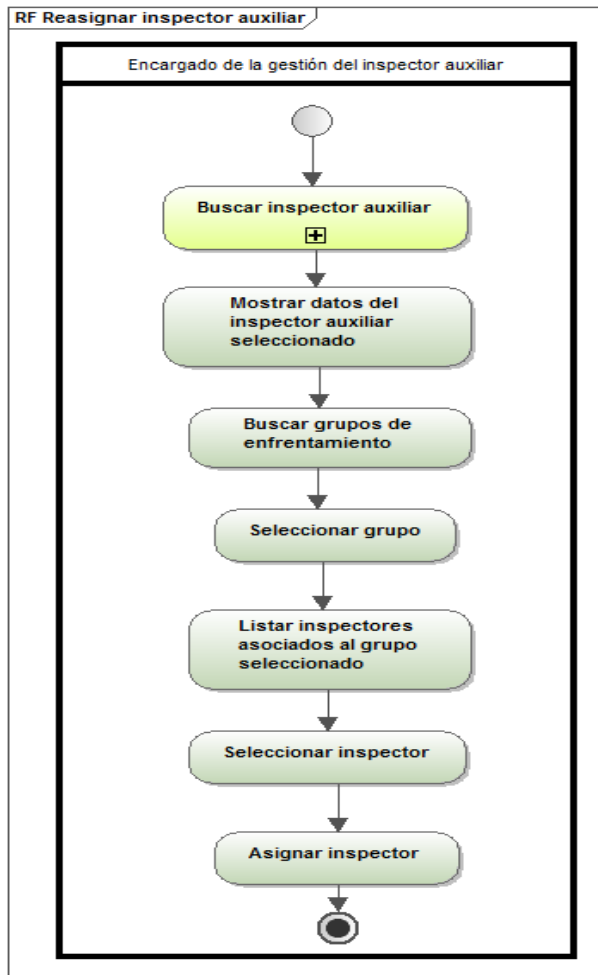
RF Reasignar inspector auxiliar

Encargado de la gestión del inspector auxiliar

Buscar inspector auxiliar

Mostrar datos del inspector auxiliar seleccionado

Buscar grupos de enfrentamiento

Seleccionar grupo

Listar inspectores asociados al grupo seleccionado

Seleccionar inspector

Asignar inspector